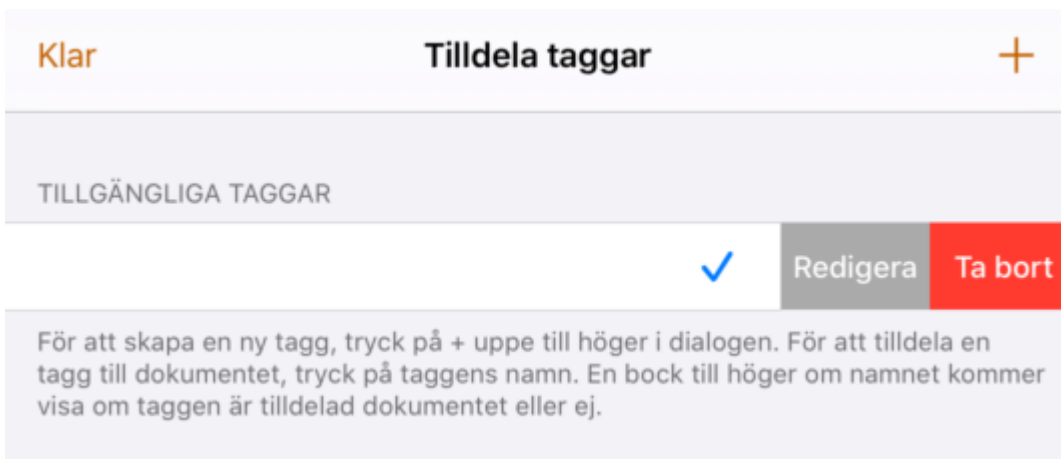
Klar
Tilldela taggar
+

TILLGÄNGLIGA TAGGAR

✓ Redigera Ta bort

För att skapa en ny tagg, tryck på + uppe till höger i dialogen. För att tilldela en tagg till dokumentet, tryck på taggens namn. En bock till höger om namnet kommer visa om taggen är tilldelad dokumentet eller ej.